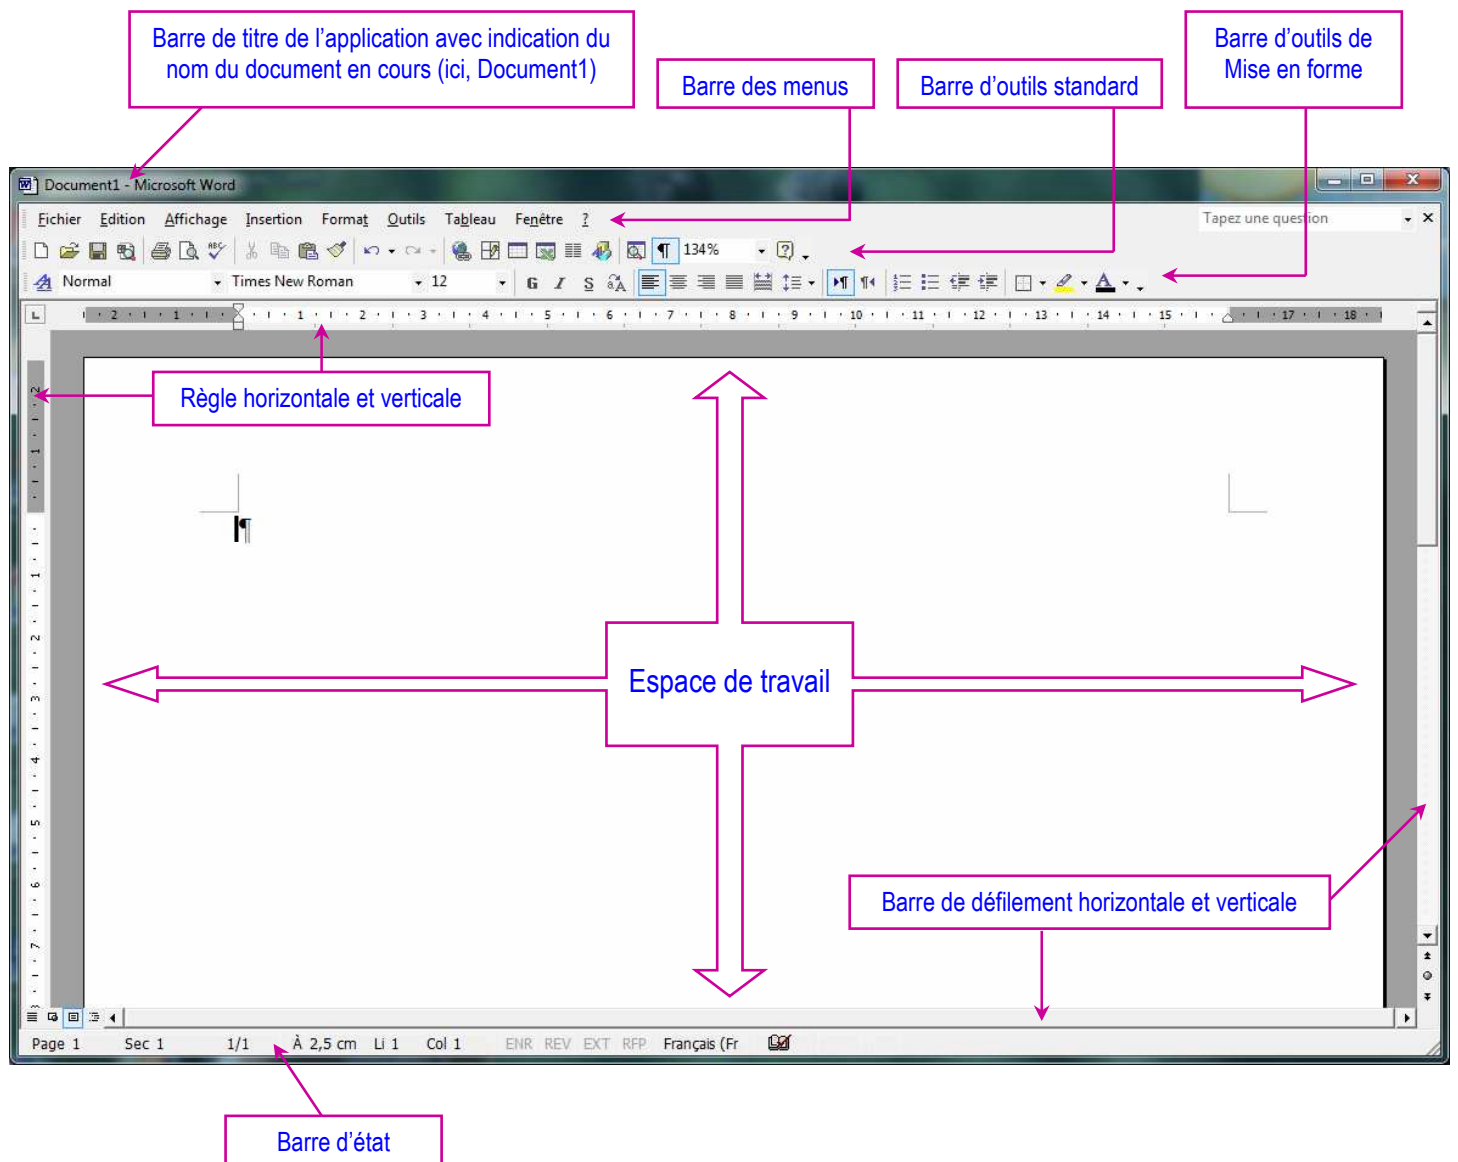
Barre de titre de l'application avec indication du nom du document en cours (ici, Document1)

Barre des menus

Barre d'outils standard

Barre d'outils de Mise en forme

Document1 - Microsoft Word

Fichier Edition Affichage Insertion Format Outils Tableau Fenêtre ?

Tapez une question

134%

Normal

Times New Roman

12

Règle horizontale et verticale

Espace de travail

Barre de défilement horizontale et verticale

Page 1 Sec 1 1/1 À 2,5 cm Li 1 Col 1 ENR REV EXT RFP Français (Fr

Barre d'état